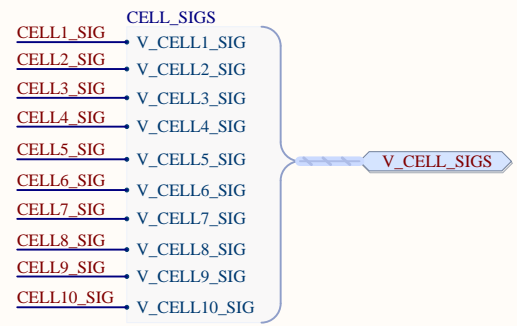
CELL_SIGS

CELL1_SIG V_CELL1_SIG
CELL2_SIG V_CELL2_SIG
CELL3_SIG V_CELL3_SIG
CELL4_SIG V_CELL4_SIG
CELL5_SIG V_CELL5_SIG
CELL6_SIG V_CELL6_SIG
CELL7_SIG V_CELL7_SIG
CELL8_SIG V_CELL8_SIG
CELL9_SIG V_CELL9_SIG
CELL10_SIG V_CELL10_SIG

V_CELL_SIGS